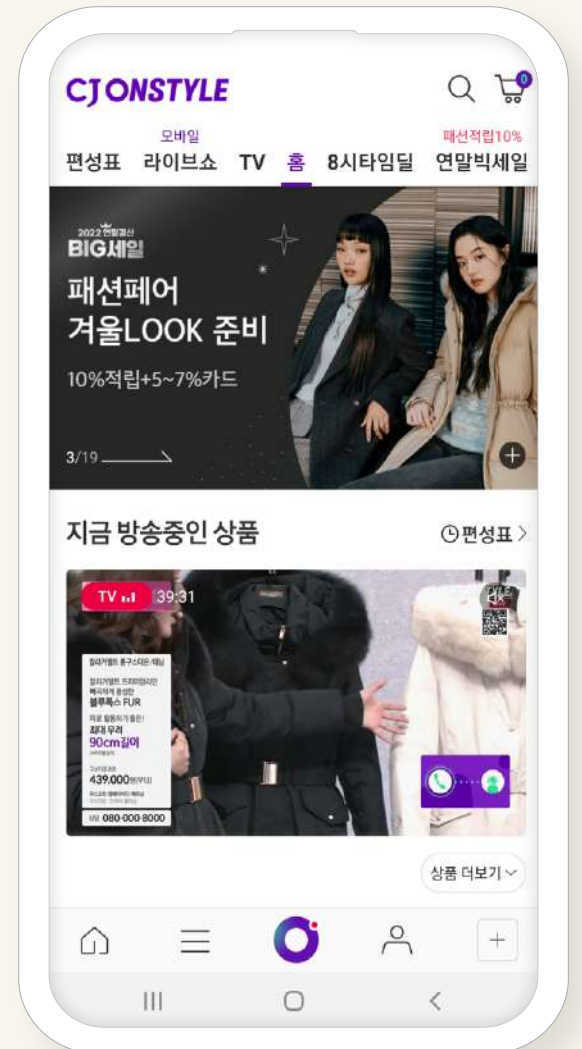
CJ ONSTYLE

0

모바일
패션적립10%
편성표 라이브쇼 TV 홈 8시타임딜 연말빅세일

2022 연말결산
BIG세일
패션페어
겨울LOOK 준비
10%적립+5~7%카드
3/19

지금 방송중인 상품
편성표 >

TV 39:31

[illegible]
블루폭스 FUR
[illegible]
최대 무려
90cm길이
439,000원
080-000-8000

상품 더보기